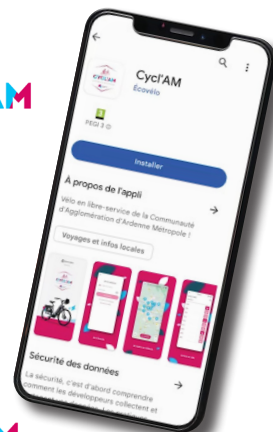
AM

Cycl'AM
Écovélo

PEGI 3

Installer

À propos de l'appli

Vélo en libre-service de la Communauté d'Agglomération d'Ardenne Métropole !

Voyages et infos locales

Sécurité des données

La sécurité, c'est d'abord comprendre comment les développeurs collectent et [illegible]